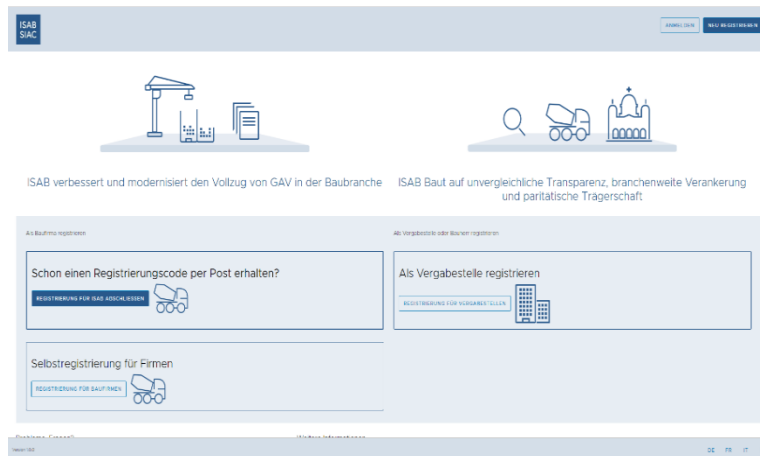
ISAB
SIAC

ANMELDEN

NEU REGISTRIEREN

ISAB verbessert und modernisiert den Vollzug von GAV in der Baubranche

ISAB Baut auf unvergleichliche Transparenz, branchenweite Verankerung und paritätische Trägerschaft

Als Baufirma registrieren

Als Vergabestelle oder Bauherr registrieren

Schon einen Registrierungscode per Post erhalten?

REGISTRIERUNG FÜR ISAB ABSCHLIESSEN

Als Vergabestelle registrieren

REGISTRIERUNG FÜR VERGABESTELLEN

Selbstregistrierung für Firmen

REGISTRIERUNG FÜR BAUFIRMEN

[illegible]

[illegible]

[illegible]

DE FR IT